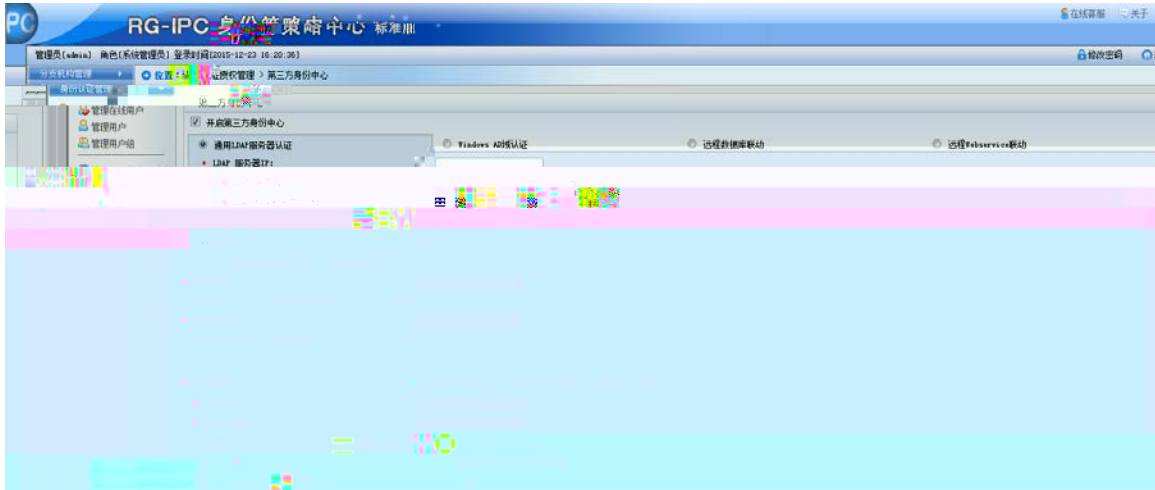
PC RG-IPC 身份管理中心 标准版

在线客服 关于

管理员[admin] 角色[系统管理员] 登录时间[2015-12-23 16:20:36]

修改密码

分类机构管理

身份认证管理

位置：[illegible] 证授权管理 > 第三方身份中心

第三方身份中心

管理在线用户

管理用户

管理用户组

开启第三方身份中心

通用LDAP服务器认证

Windows AD域认证

远程数据库联动

远程Webservice联动

* LDAP 服务器IP: